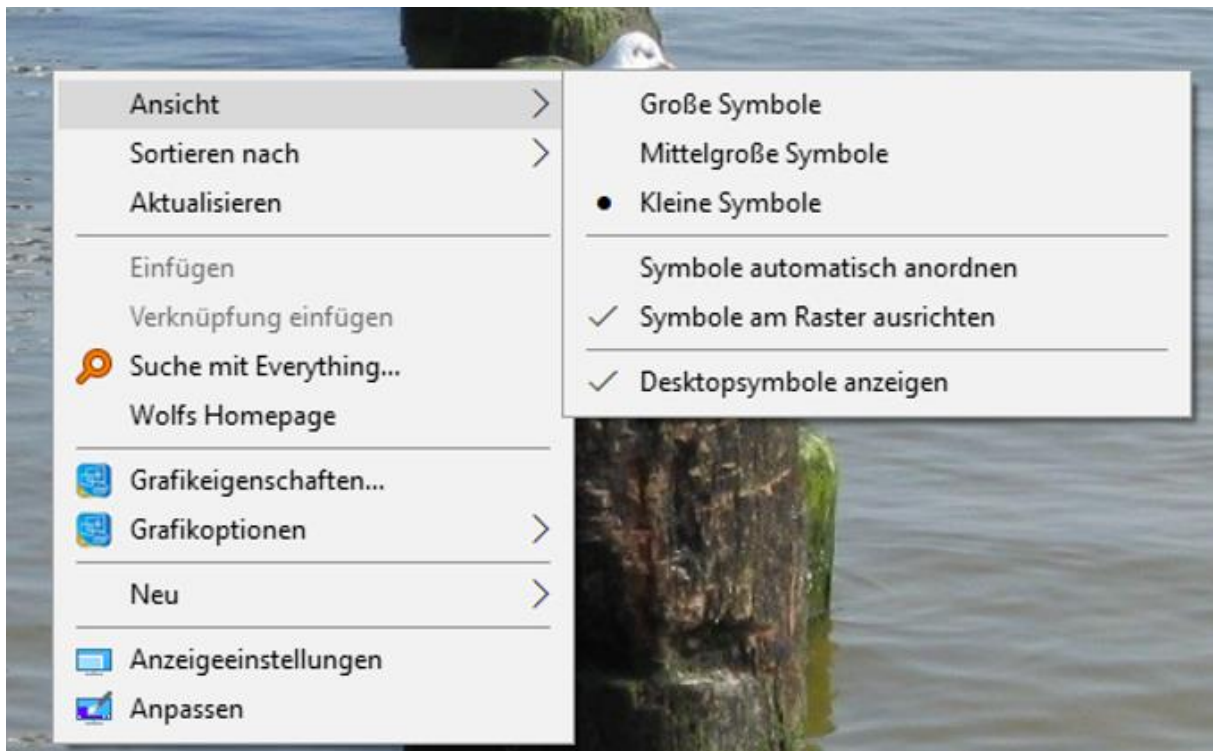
Ansicht
Sortieren nach
Aktualisieren

Einfügen
Verknüpfung einfügen
Suche mit Everything...
Wolfs Homepage

Grafikeigenschaften...
Grafikoptionen

Neu

Anzeigeeinstellungen
Anpassen

Große Symbole
Mittelgroße Symbole
• Kleine Symbole

Symbole automatisch anordnen
✓ Symbole am Raster ausrichten

✓ Desktopsymbole anzeigen